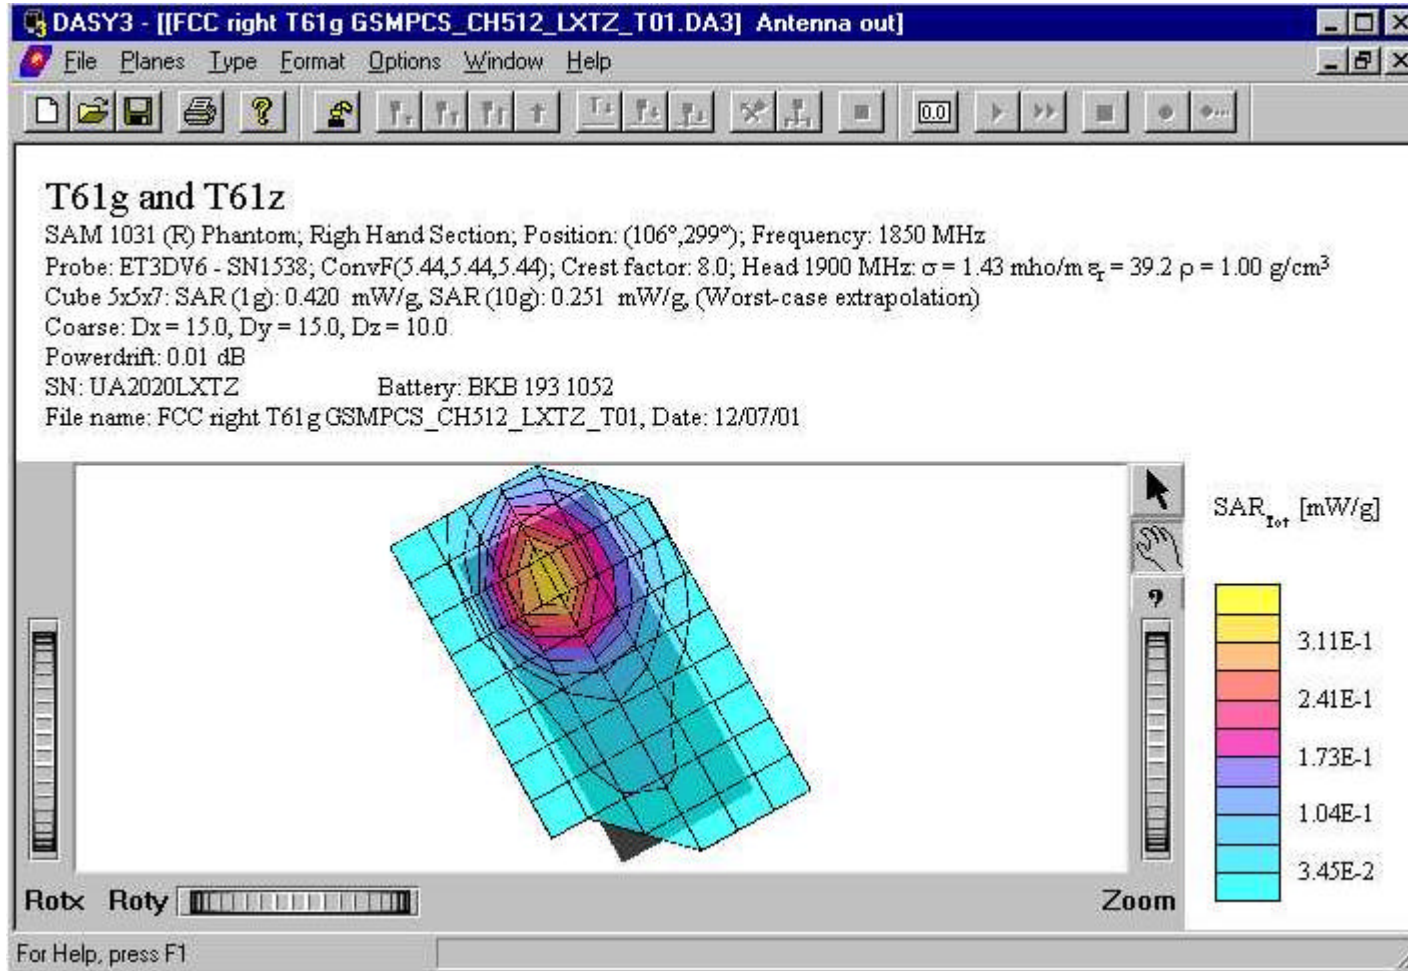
DASY3 - [[FCC right T61g GSMPCS_CH512_LXTZ_T01.DA3] Antenna out]

File Planes Type Format Options Window Help

0.0

T61g and T61z

SAM 1031 (R) Phantom; Righ Hand Section; Position: (106°,299°); Frequency: 1850 MHz
Probe: ET3DV6 - SN1538; ConvF(5.44,5.44,5.44); Crest factor: 8.0; Head 1900 MHz: $\sigma$ = 1.43 mho/m $\varepsilon_r$ = 39.2 $\rho$ = 1.00 g/cm$^3$
Cube 5x5x7: SAR (1g): 0.420 mW/g, SAR (10g): 0.251 mW/g, (Worst-case extrapolation)
Coarse: Dx = 15.0, Dy = 15.0, Dz = 10.0
Powerdrift: 0.01 dB
SN: UA2020LXTZ Battery: BKB 193 1052
File name: FCC right T61g GSMPCS_CH512_LXTZ_T01, Date: 12/07/01

SAR$_{Tot}$ [mW/g]

3.11E-1
2.41E-1
1.73E-1
1.04E-1
3.45E-2

Rotx Roty

Zoom

For Help, press F1